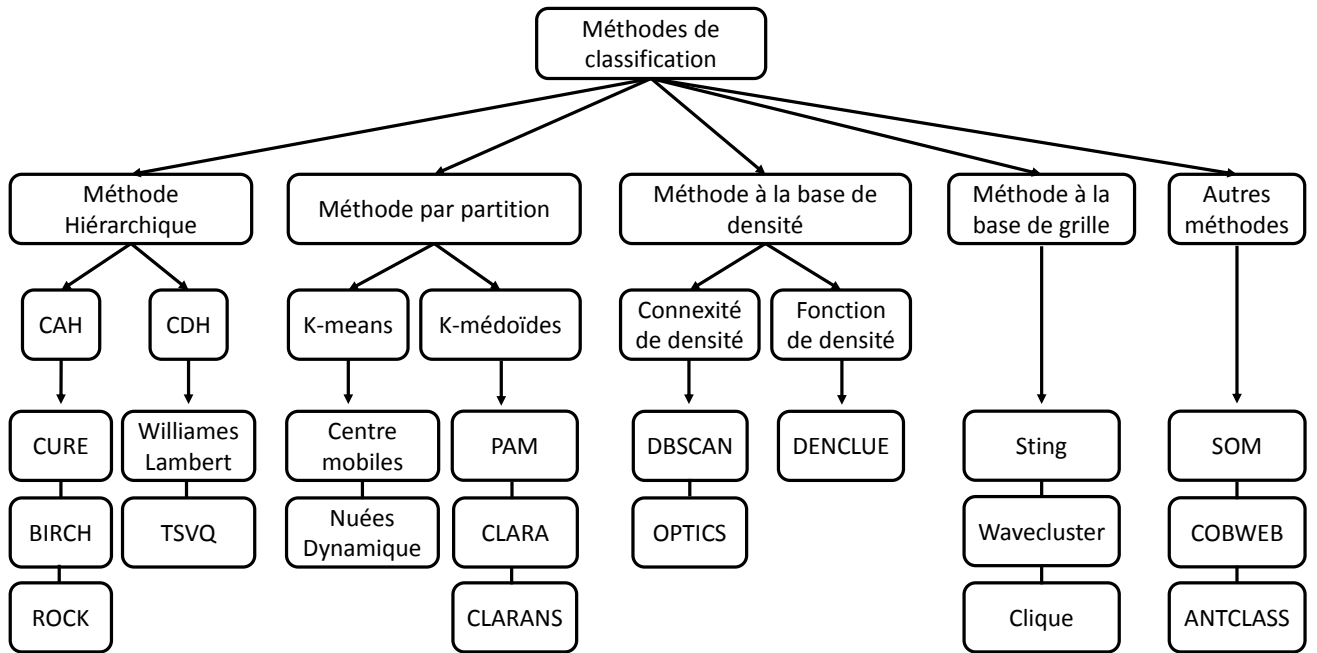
Méthodes de classification

Méthode Hiérarchique

Méthode par partition

Méthode à la base de densité

Méthode à la base de grille

Autres méthodes

CAH

CDH

K-means

K-médoïdes

Connexité de densité

Fonction de densité

CURE

BIRCH

ROCK

Williames Lambert

TSVQ

Centre mobiles

Nuées Dynamique

PAM

CLARA

CLARANS

DBSCAN

OPTICS

DENCLUE

Sting

Wavecluster

Clique

SOM

COBWEB

ANTCLASS